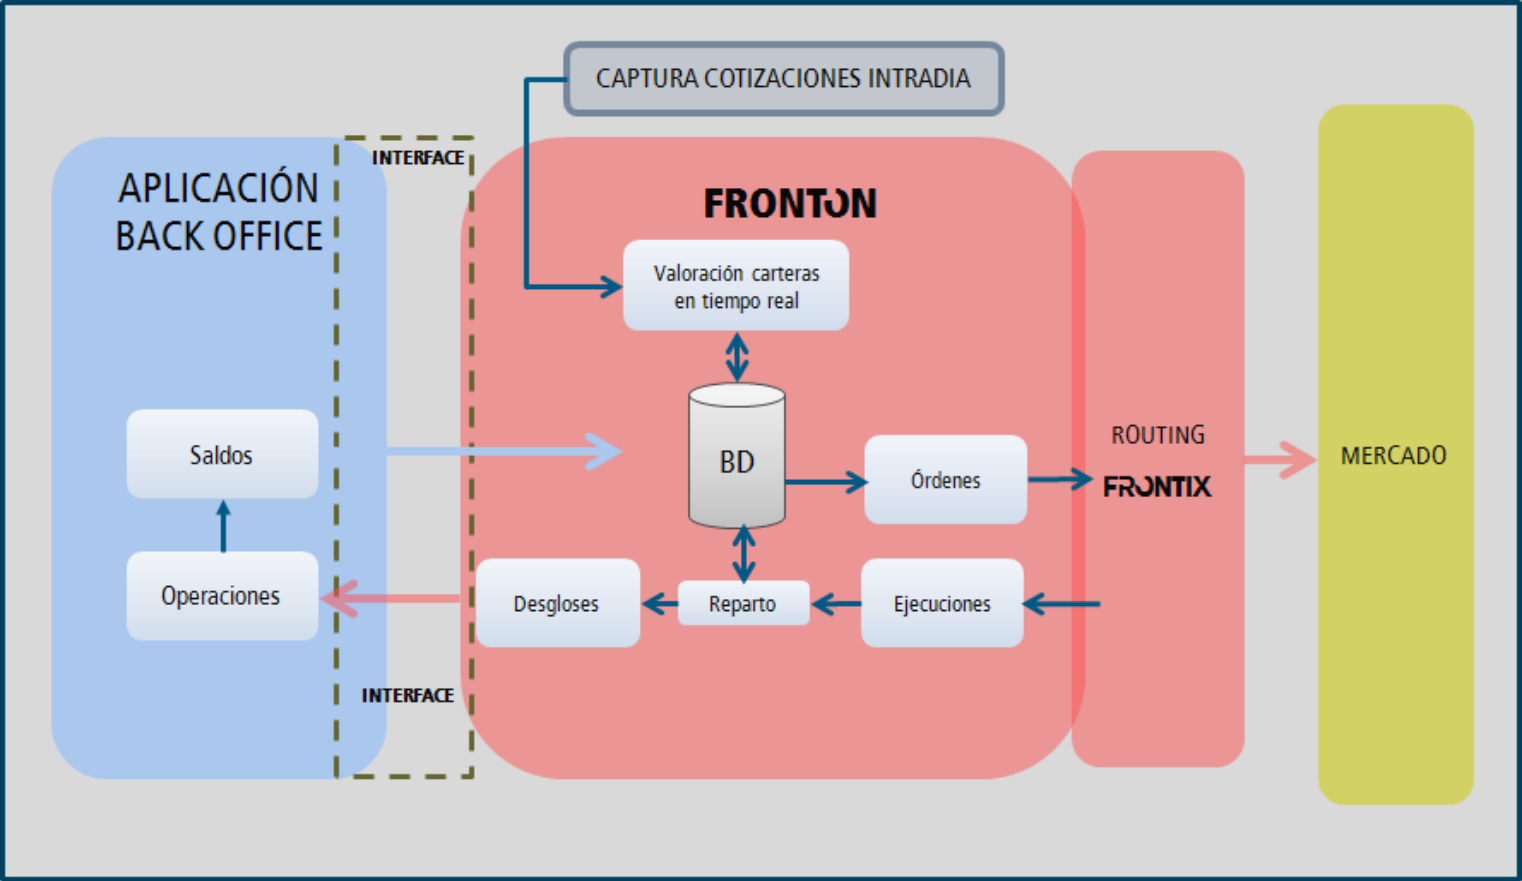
CAPTURA COTIZACIONES INTRADIA

APLICACIÓN BACK OFFICE

INTERFACE

FRONTON

Valoración carteras en tiempo real

Saldos

BD

Órdenes

ROUTING

FRONTIX

MERCADO

Operaciones

Desgloses

Reparto

Ejecuciones

INTERFACE